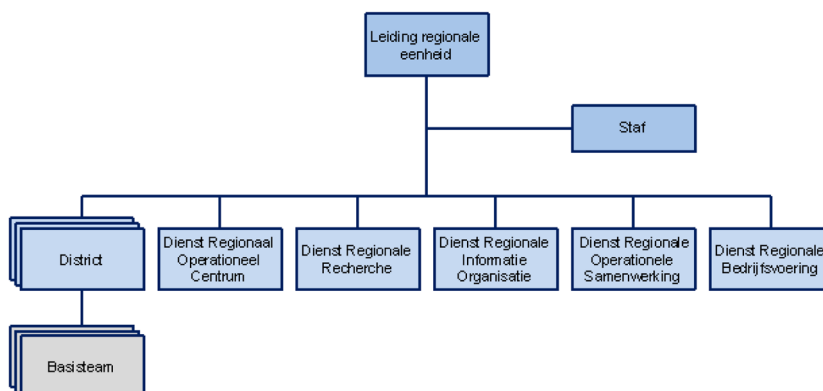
Leiding regionale eenheid

Staf

District

Dienst Regionaal Operationeel Centrum

Dienst Regionale Recherche

Dienst Regionale Informatie Organisatie

Dienst Regionale Operationele Samenwerking

Dienst Regionale Bedrijfsvoering

Basisteam